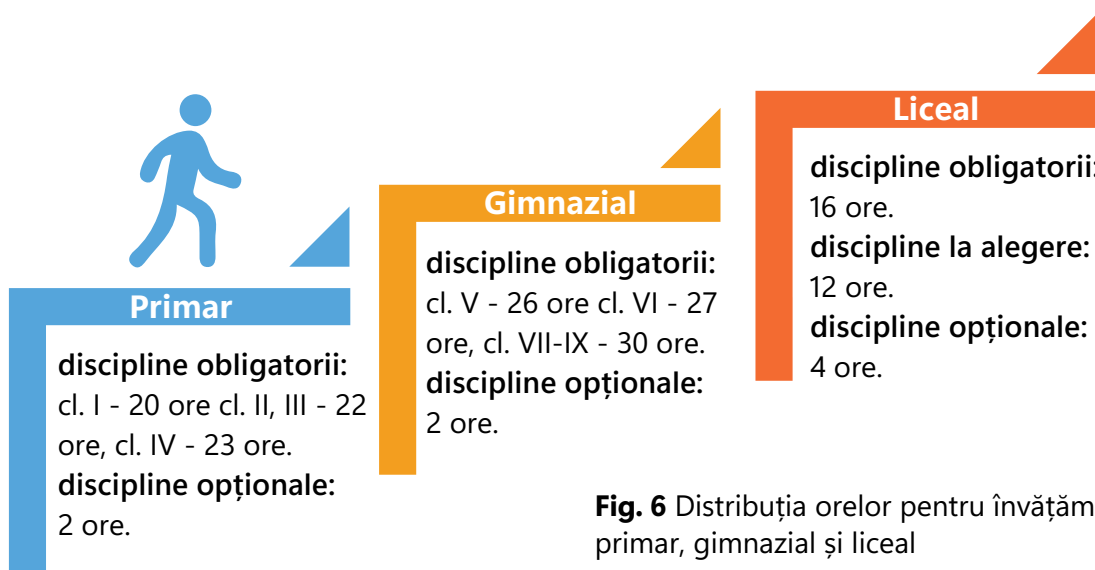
Liceal

discipline obligatorii: 16 ore.
discipline la alegere: 12 ore.
discipline opționale: 4 ore.

Gimnazial

discipline obligatorii: cl. V - 26 ore cl. VI - 27 ore, cl. VII-IX - 30 ore.
discipline opționale: 2 ore.

Primar

discipline obligatorii: cl. I - 20 ore cl. II, III - 22 ore, cl. IV - 23 ore.
discipline opționale: 2 ore.

**Fig. 6** Distribuția orelor pentru învățăm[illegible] primar, gimnazial și liceal